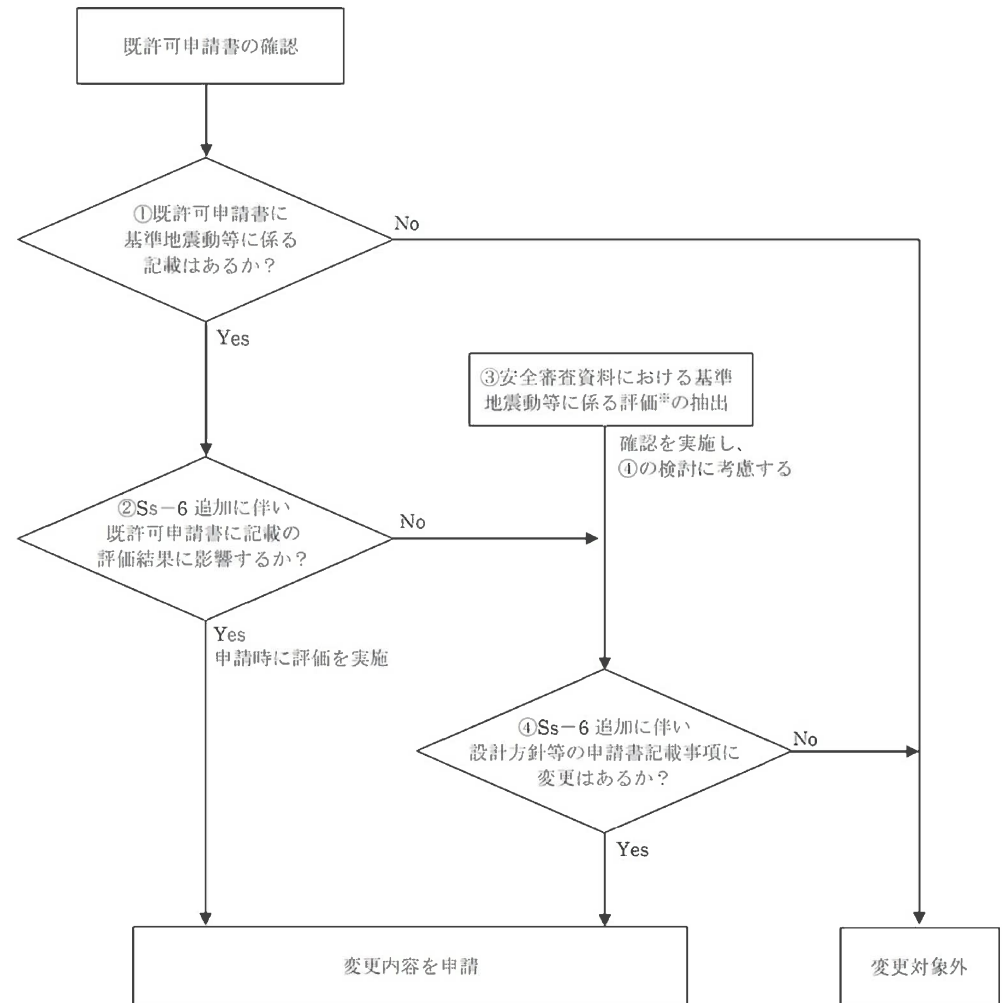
既許可申請書の確認

①既許可申請書に基準地震動等に係る記載はあるか？

No

Yes

③安全審査資料における基準地震動等に係る評価※の抽出

確認を実施し、④の検討に考慮する

②Ss－6 追加に伴い既許可申請書に記載の評価結果に影響するか？

No

Yes
申請時に評価を実施

④Ss－6 追加に伴い設計方針等の申請書記載事項に変更はあるか？

No

Yes

変更内容を申請

変更対象外